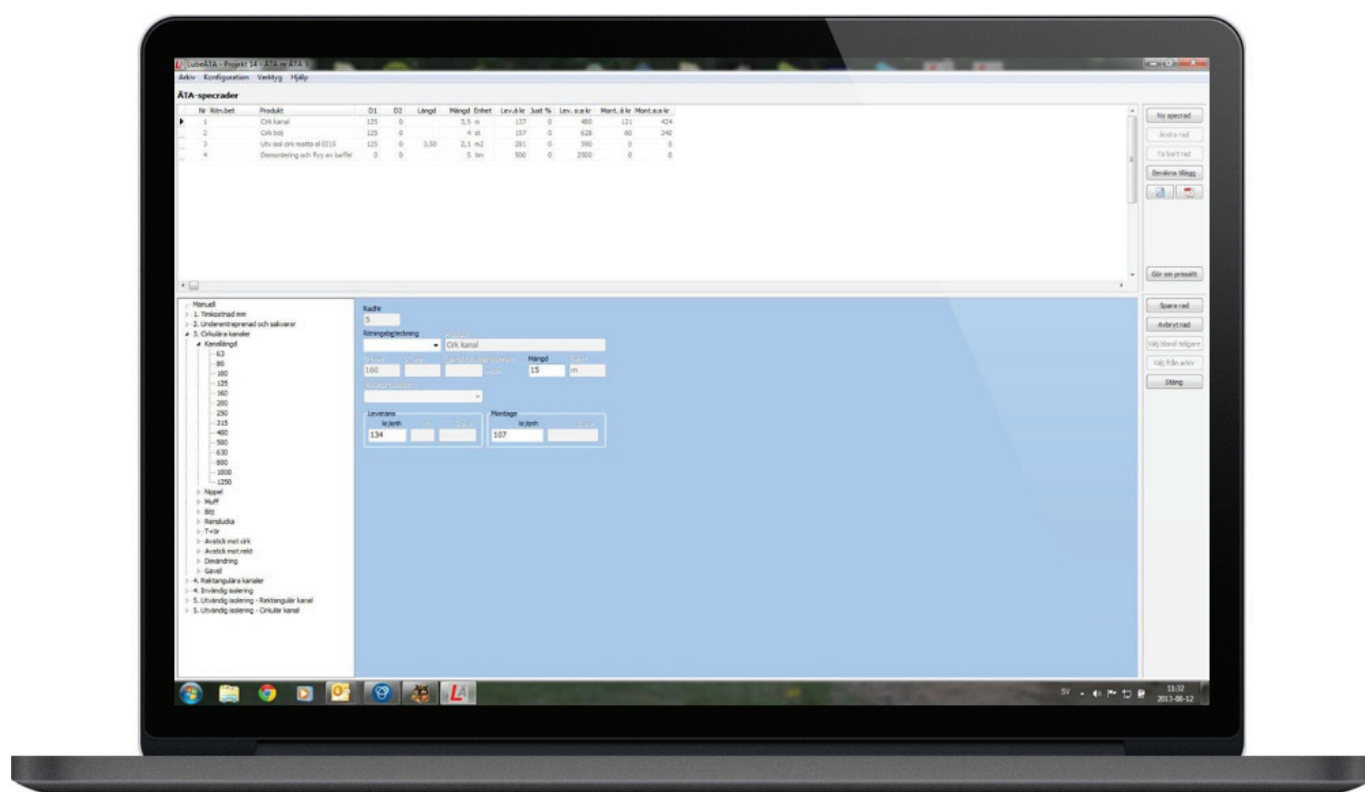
LubeÄTA - Projekt 14 - ÄTA nr ÄTA 1

Arkiv Konfiguration Verktyg Hjälp

ÄTA-specrader

| Nr | Ritn.bet | Produkt | D1 | D2 | Längd | Mängd | Enhet | Lev.á kr | Just % | Lev. su.a kr | Mont. á kr | Mont.su.a kr |
|---|---|---|---|---|---|---|---|---|---|---|---|---|
| 1 | | Cirk kanal | 125 | 0 | | 3,5 | m | 137 | 0 | 480 | 121 | 424 |
| 2 | | Cirk böj | 125 | 0 | | 4 | st | 157 | 0 | 628 | 60 | 240 |
| 3 | | Utv isol cirk matta al EI15 | 125 | 0 | 3,50 | 2,1 | m2 | 281 | 0 | 590 | 0 | 0 |
| 4 | | Demontering och flyy av baffel | 0 | 0 | | 5 | tim | 500 | 0 | 2500 | 0 | 0 |

Ny specrad
Ändra rad
Ta bort rad
Beräkna tillägg
Gör om prissätt

Manuell
1. Timkostnad mm
2. Underentreprenad och saknarar
3. Cirkulära kanaler
Kanallängd
63
80
100
125
160
200
250
315
400
500
630
800
1000
1250
Nippel
Muff
Böj
Rensdlucka
T-rör
Avstick mot cirk
Avstick mot rekt
Dimändring
Gavel
4. Rektangulära kanaler
4. Invändig isolering
5. Utvändig isolering - Rektangulär kanal
5. Utvändig isolering - Cirkulär kanal

Radnr
5
Ritningsbeteckning
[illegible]
Cirk kanal
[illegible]
160
Mängd
15
m
Leverans
kr/enh
134
Montage
kr/enh
107

Spara rad
Avbryt rad
Välj bland tillgare
Välj från arkiv
Stäng

SV
13:32
2013-08-12